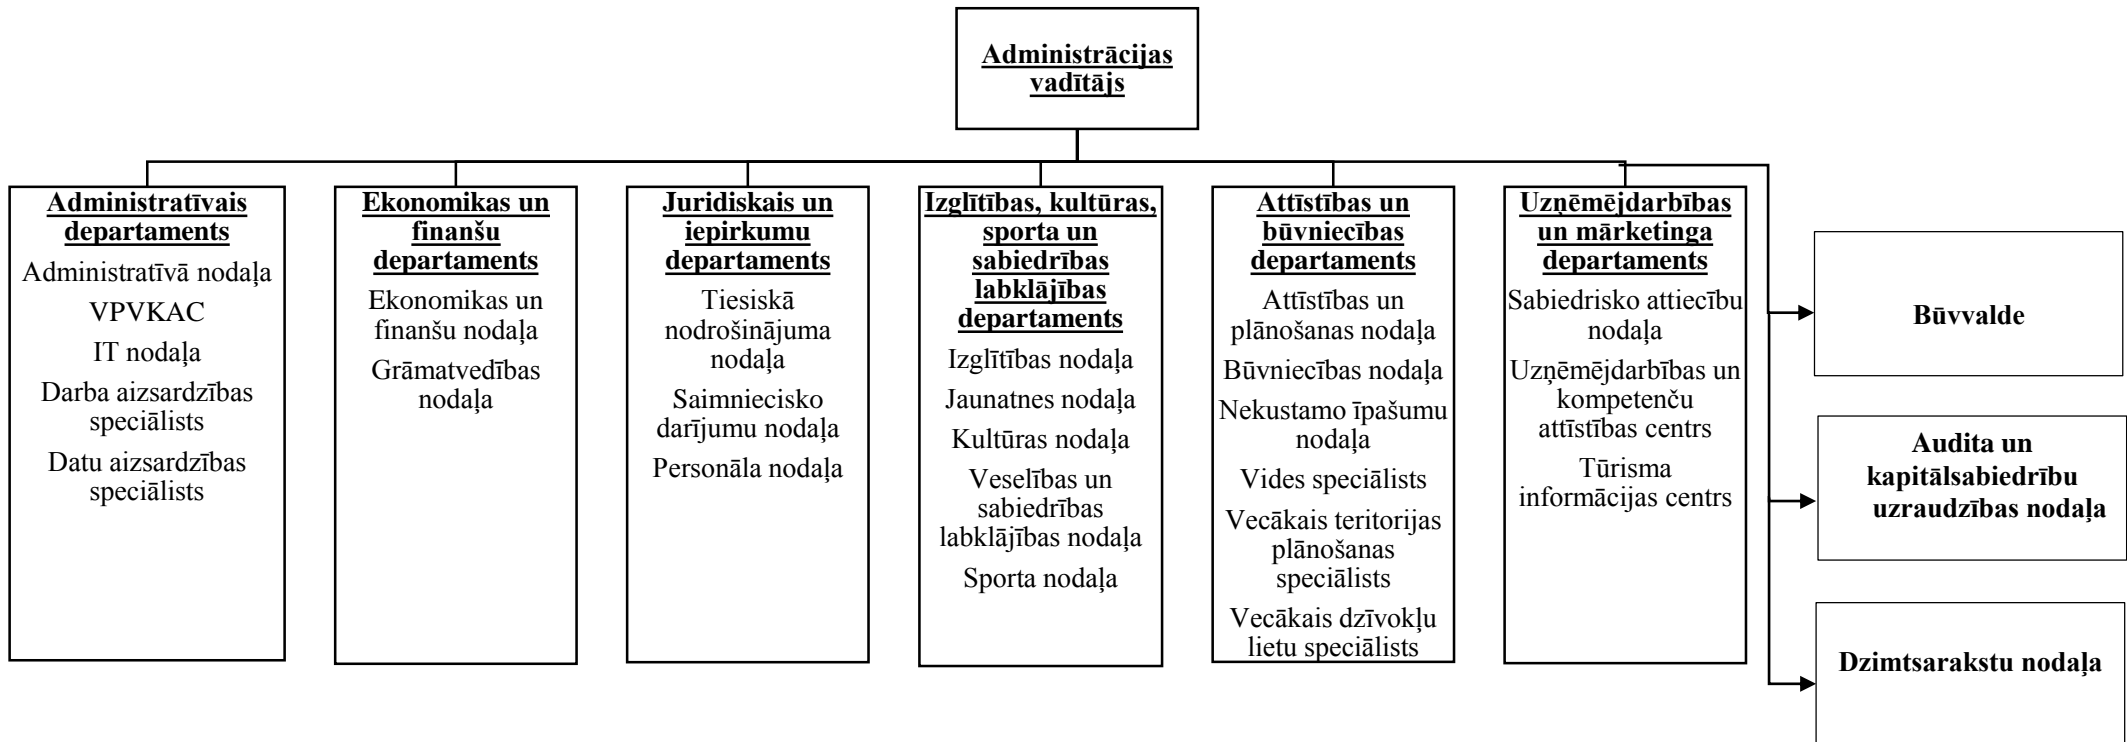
Administrācijas vadītājs

Administratīvais departaments
Administratīvā nodaļa
VPVKAC
IT nodaļa
Darba aizsardzības speciālists
Datu aizsardzības speciālists

Ekonomikas un finanšu departaments
Ekonomikas un finanšu nodaļa
Grāmatvedības nodaļa

Juridiskais un iepirkumu departaments
Tiesiskā nodrošinājuma nodaļa
Saimniecisko darījumu nodaļa
Personāla nodaļa

Izglītības, kultūras, sporta un sabiedrības labklājības departaments
Izglītības nodaļa
Jaunatnes nodaļa
Kultūras nodaļa
Veselības un sabiedrības labklājības nodaļa
Sporta nodaļa

Attīstības un būvniecības departaments
Attīstības un plānošanas nodaļa
Būvniecības nodaļa
Nekustamo īpašumu nodaļa
Vides speciālists
Vecākais teritorijas plānošanas speciālists
Vecākais dzīvokļu lietu speciālists

Uzņēmējdarbības un mārketinga departaments
Sabiedrisko attiecību nodaļa
Uzņēmējdarbības un kompetenču attīstības centrs
Tūrisma informācijas centrs

Būvvalde

Audita un kapitālsabiedrību uzraudzības nodaļa

Dzimtsarakstu nodaļa